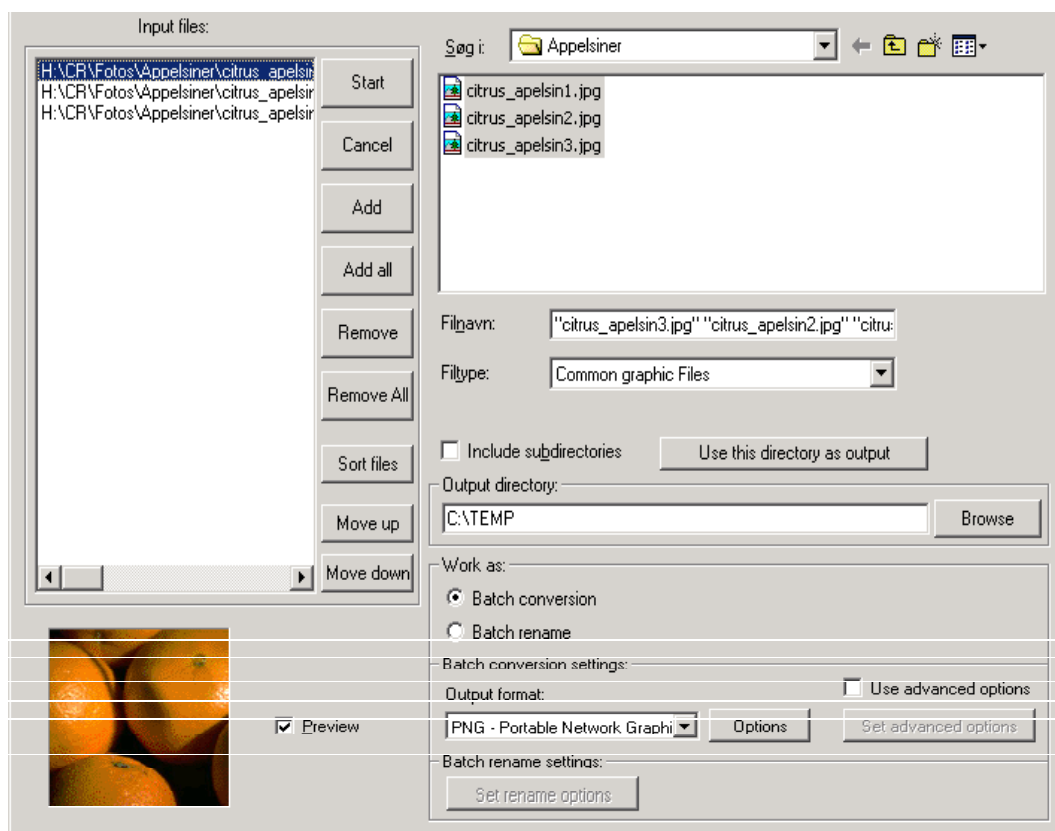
Input files:

H:\CR\Fotos\Appelsiner\citrus_apelsir
H:\CR\Fotos\Appelsiner\citrus_apelsir
H:\CR\Fotos\Appelsiner\citrus_apelsir

Start

Cancel

Add

Add all

Remove

Remove All

Sort files

Move up

Move down

Søg i: Appelsiner

citrus_apelsin1.jpg
citrus_apelsin2.jpg
citrus_apelsin3.jpg

Filnavn: "citrus_apelsin3.jpg" "citrus_apelsin2.jpg" "citrus

Filtype: Common graphic Files

Include subdirectories

Use this directory as output

Output directory:

C:\TEMP

Browse

Work as:

Batch conversion

Batch rename

Batch conversion settings:

Output format:

Use advanced options

Preview

PNG - Portable Network Graphi

Options

Set advanced options

Batch rename settings:

Set rename options